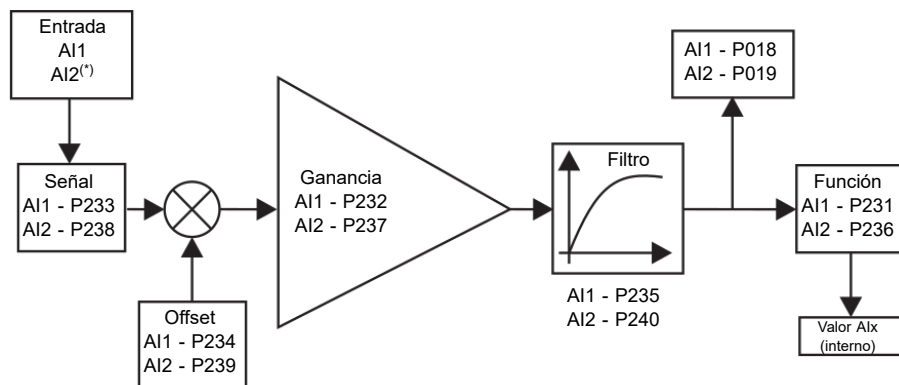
Entrada
AI1
AI2$^{(*)}$

Señal
AI1 - P233
AI2 - P238

Offset
AI1 - P234
AI2 - P239

Ganancia
AI1 - P232
AI2 - P237

Filtro

AI1 - P235
AI2 - P240

AI1 - P018
AI2 - P019

Función
AI1 - P231
AI2 - P236

Valor AIx
(interno)